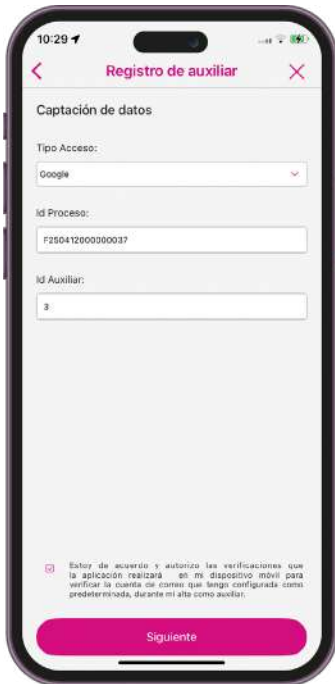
10:29

Registro de auxiliar

Captación de datos

Tipo Acceso:

Google

Id Proceso:

F250412000000037

Id Auxiliar:

3

Estoy de acuerdo y autorizo las verificaciones que la aplicación realizará en mi dispositivo móvil para verificar la cuenta de correo que tengo configurada como predeterminada, durante mi alta como auxiliar.

Siguiente